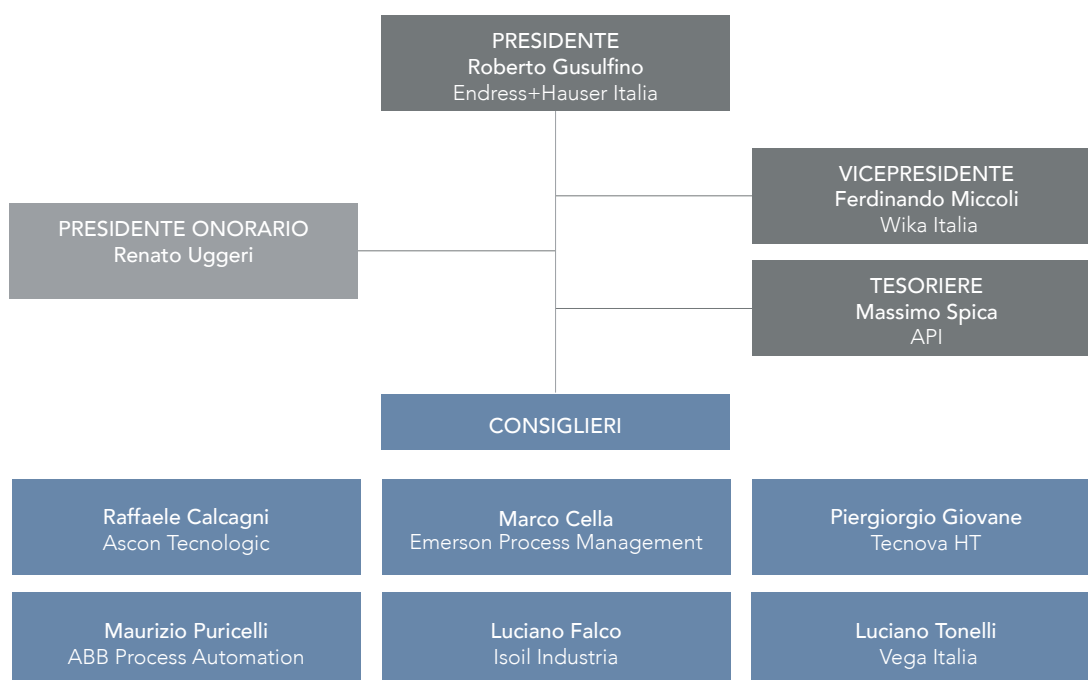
PRESIDENTE
Roberto Gusulfino
Endress+Hauser Italia

VICEPRESIDENTE
Ferdinando Miccoli
Wika Italia

PRESIDENTE ONORARIO
Renato Uggeri

TESORIERE
Massimo Spica
API

CONSIGLIERI

Raffaele Calcagni
Ascon Tecnologic

Marco Cella
Emerson Process Management

Piergiorgio Giovane
Tecnova HT

Maurizio Puricelli
ABB Process Automation

Luciano Falco
Isoil Industria

Luciano Tonelli
Vega Italia